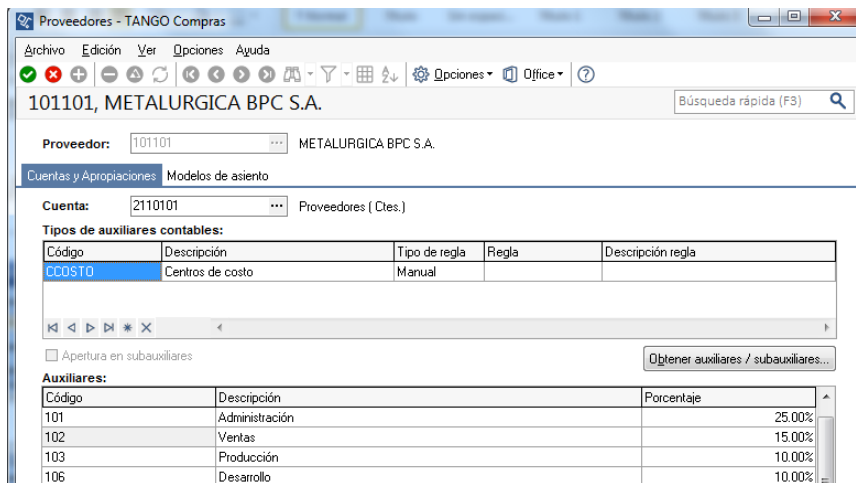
Proveedores - TANGO Compras

Archivo Edición Ver Opciones Ayuda

Opciones ▾ Office ▾

101101, METALURGICA BPC S.A.

Búsqueda rápida (F3)

Proveedor: 101101 ··· METALURGICA BPC S.A.

Cuentas y Apropiaciones Modelos de asiento

Cuenta: 2110101 ··· Proveedores ( Ctes.)

Tipos de auxiliares contables:

| Código | Descripción | Tipo de regla | Regla | Descripción regla |
|---|---|---|---|---|
| CCOSTO | Centros de costo | Manual | | |

Apertura en subauxiliares

Obtener auxiliares / subauxiliares...

Auxiliares:

| Código | Descripción | Porcentaje |
|---|---|---|
| 101 | Administración | 25.00% |
| 102 | Ventas | 15.00% |
| 103 | Producción | 10.00% |
| 106 | Desarrollo | 10.00% |